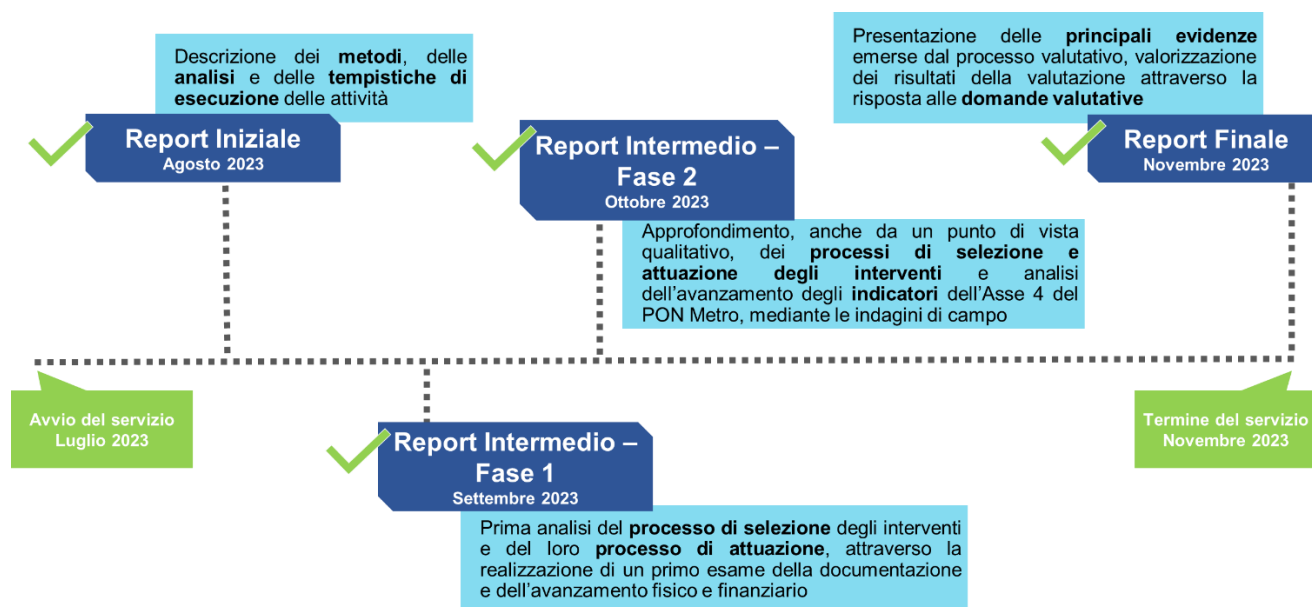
Descrizione dei metodi, delle analisi e delle tempistiche di esecuzione delle attività

Report Iniziale
Agosto 2023

Report Intermedio – Fase 2
Ottobre 2023

Approfondimento, anche da un punto di vista qualitativo, dei processi di selezione e attuazione degli interventi e analisi dell’avanzamento degli indicatori dell’Asse 4 del PON Metro, mediante le indagini di campo

Presentazione delle principali evidenze emerse dal processo valutativo, valorizzazione dei risultati della valutazione attraverso la risposta alle domande valutative

Report Finale
Novembre 2023

Avvio del servizio
Luglio 2023

Report Intermedio – Fase 1
Settembre 2023

Prima analisi del processo di selezione degli interventi e del loro processo di attuazione, attraverso la realizzazione di un primo esame della documentazione e dell’avanzamento fisico e finanziario

Termine del servizio
Novembre 2023